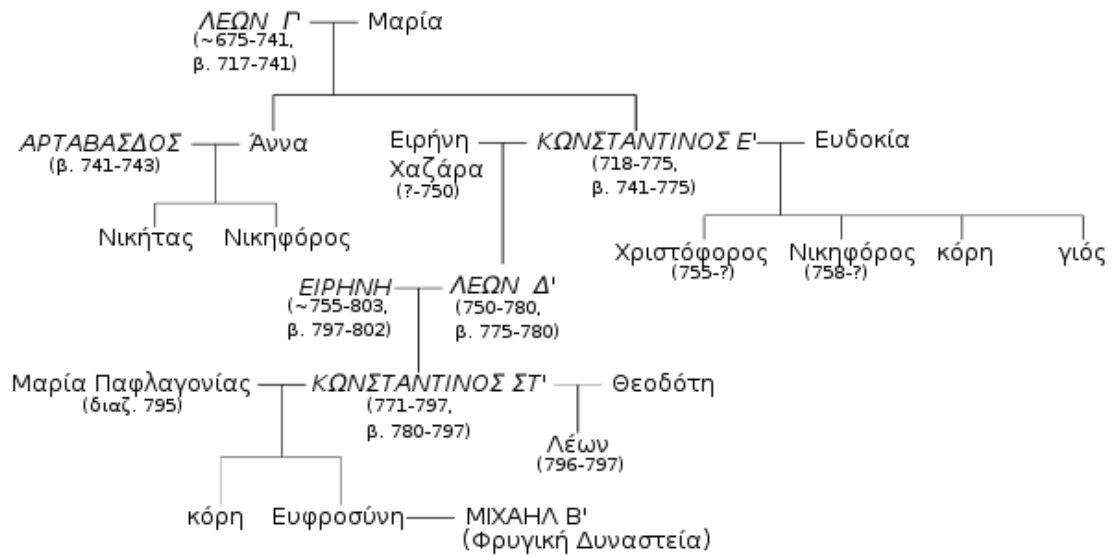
ΛΕΩΝ Γ'
(~675-741, β. 717-741)
Μαρία

ΑΡΤΑΒΑΣΔΟΣ
(β. 741-743)
Άννα

Ειρήνη Χαζάρα
(?-750)
ΚΩΝΣΤΑΝΤΙΝΟΣ Ε'
(718-775, β. 741-775)
Ευδοκία

Νικήτας
Νικηφόρος

Χριστόφορος
(755-?)
Νικηφόρος
(758-?)
κόρη
γιός

ΕΙΡΗΝΗ
(~755-803, β. 797-802)
ΛΕΩΝ Δ'
(750-780, β. 775-780)

Μαρία Παφλαγονίας
(διαζ. 795)
ΚΩΝΣΤΑΝΤΙΝΟΣ ΣΤ'
(771-797, β. 780-797)
Θεοδότη

Λέων
(796-797)

κόρη
Ευφροσύνη
ΜΙΧΑΗΛ Β'
(Φρυγική Δυναστεία)